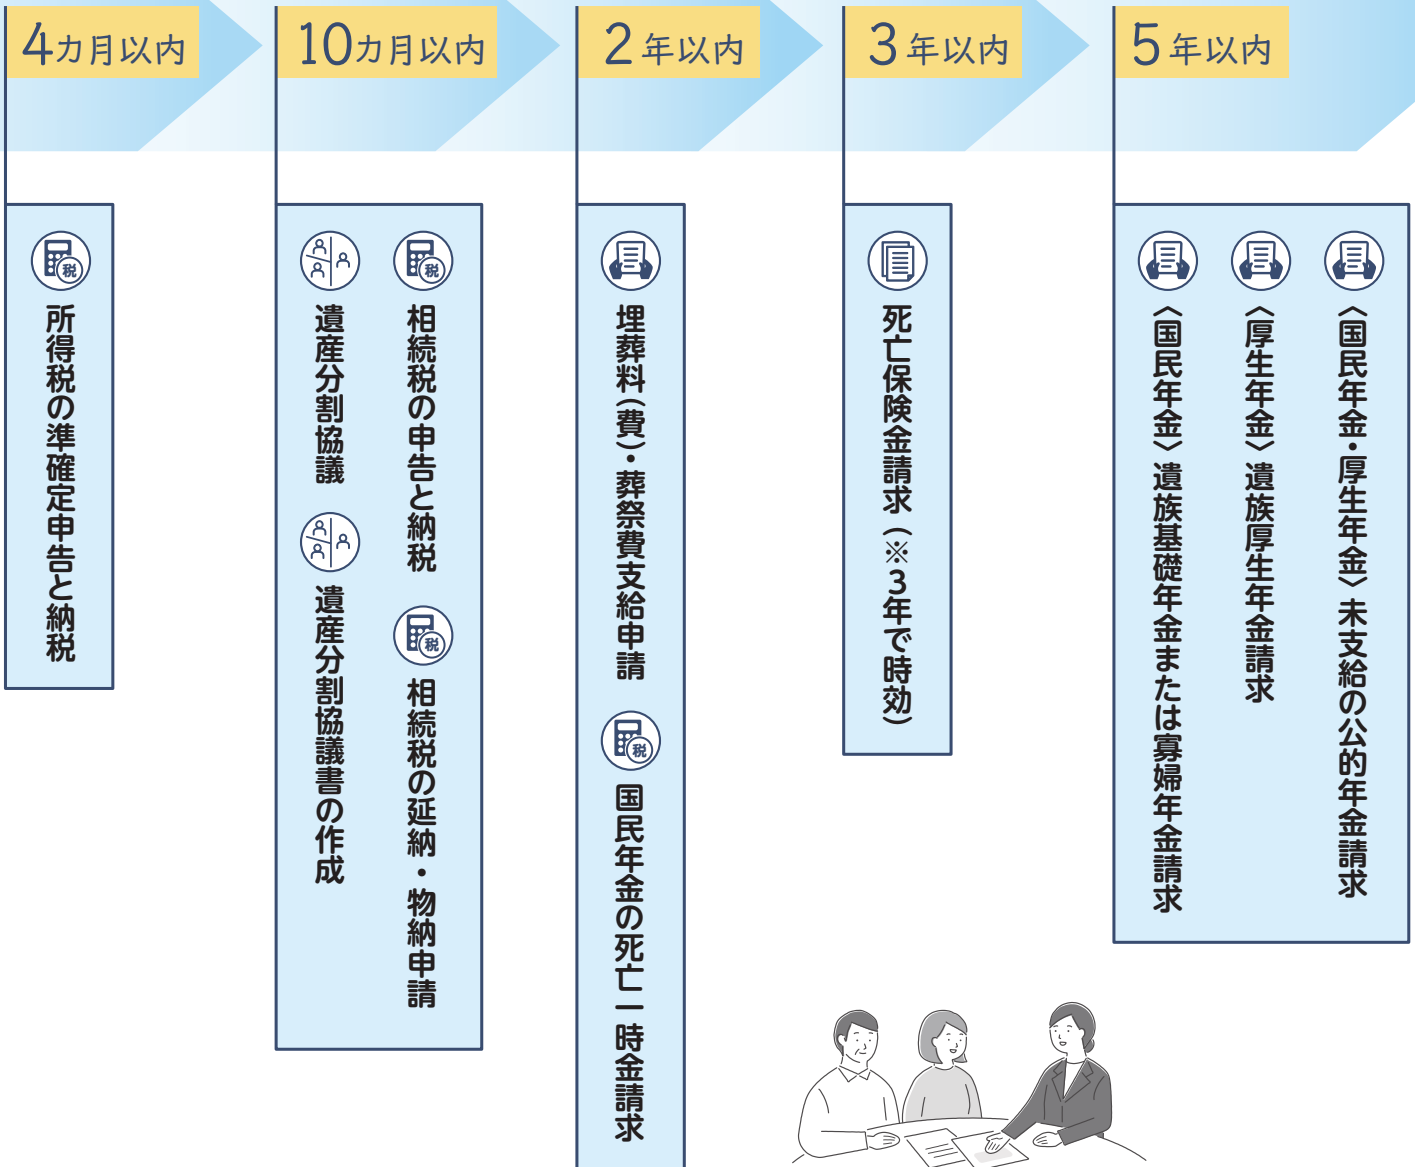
4カ月以内

所得税の準確定申告と納税

10カ月以内

相続税の申告と納税

相続税の延納・物納申請

遺産分割協議

遺産分割協議書の作成

2年以内

埋葬料（費）・葬祭費支給申請

国民年金の死亡一時金請求

3年以内

死亡保険金請求（※3年で時効）

5年以内

〈国民年金・厚生年金〉未支給の公的年金請求

〈厚生年金〉遺族厚生年金請求

〈国民年金〉遺族基礎年金または寡婦年金請求